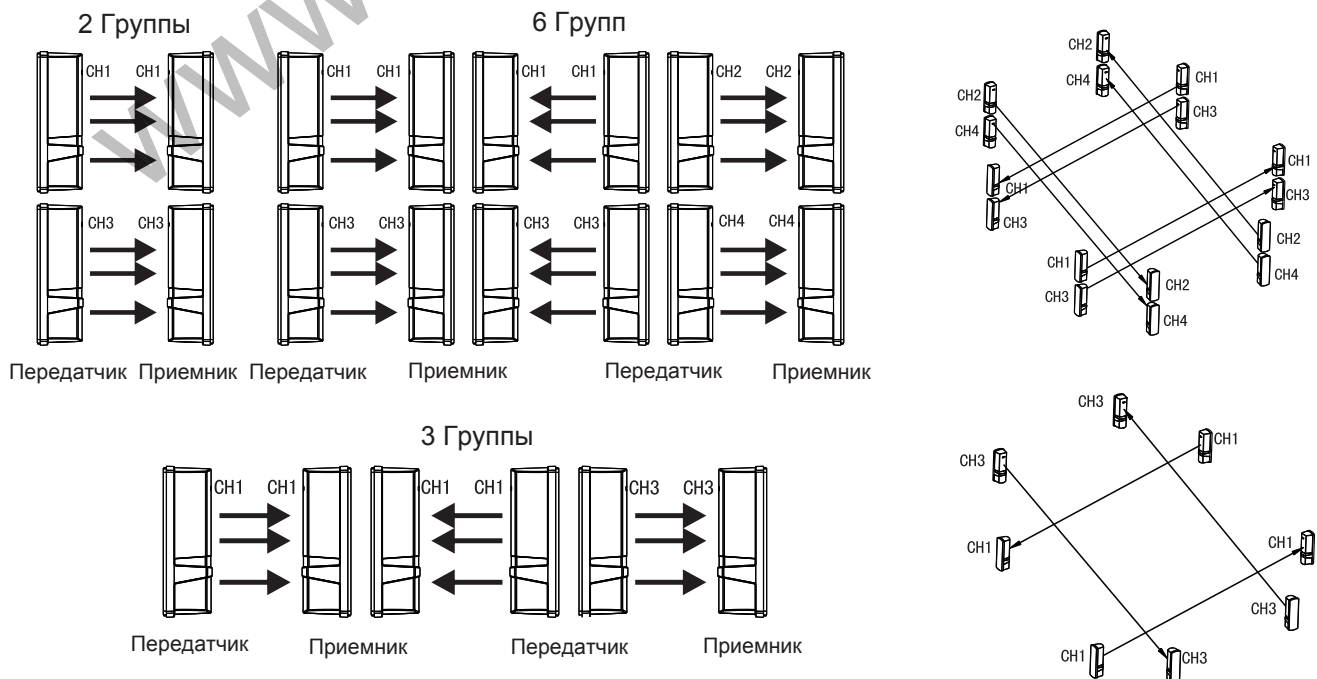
2 Группы

6 Групп

CH1 CH1 CH1 CH1 CH1 CH1 CH2 CH2

CH3 CH3 CH3 CH3 CH3 CH3 CH4 CH4

Передатчик Приемник Передатчик Приемник Передатчик Приемник

3 Группы

CH1 CH1 CH1 CH1 CH3 CH3

Передатчик Приемник Передатчик Приемник

CH2
CH4
CH1
CH2
CH3
CH4
CH1
CH1
CH3
CH3
CH2
CH1
CH4
CH3
CH2
CH4

CH3
CH1
CH3
CH1
CH1
CH3
CH1
CH3